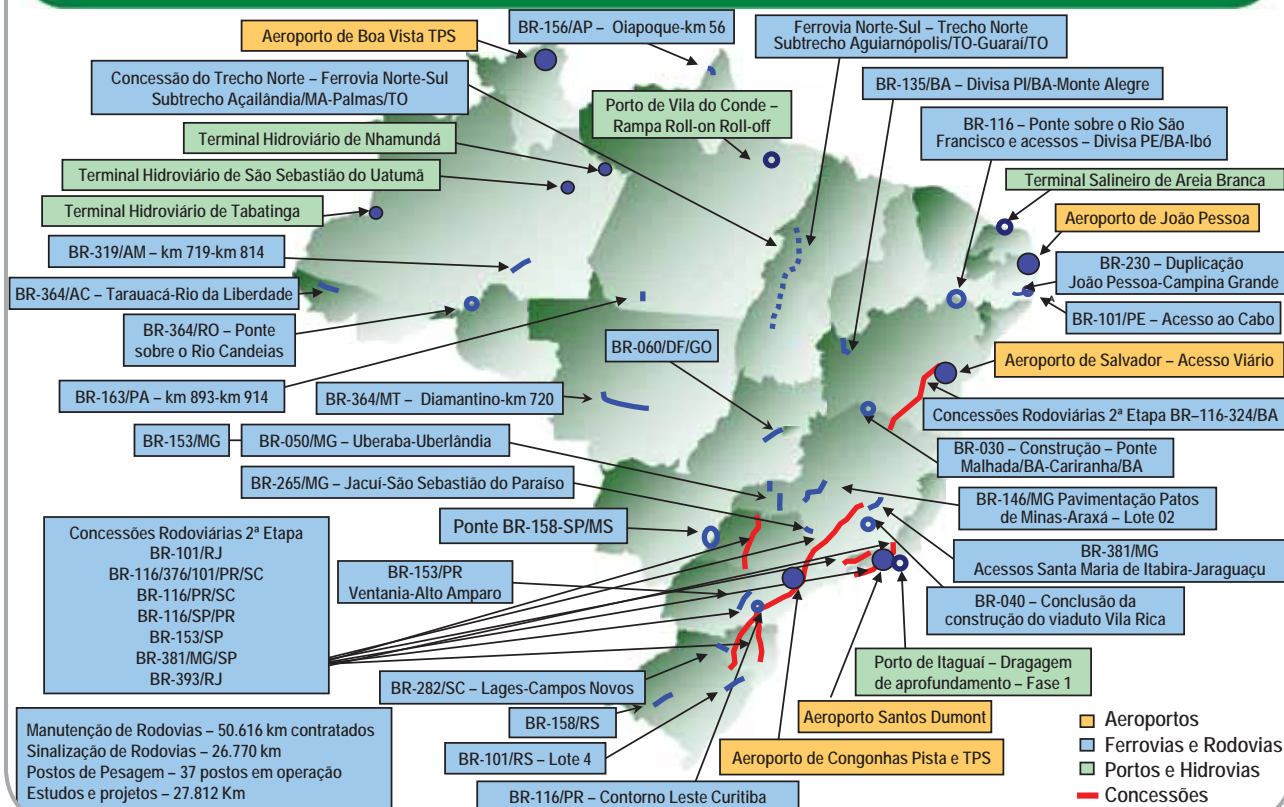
Aeroporto de Boa Vista TPS

BR-156/AP – Oiapoque-km 56

Ferrovia Norte-Sul – Trecho Norte Subtrecho Aguiarnópolis/TO-Guaraí/TO

Concessão do Trecho Norte – Ferrovia Norte-Sul Subtrecho Açailândia/MA-Palmas/TO

BR-135/BA – Divisa PI/BA-Monte Alegre

Porto de Vila do Conde – Rampa Roll-on Roll-off

BR-116 – Ponte sobre o Rio São Francisco e acessos – Divisa PE/BA-Ibó

Terminal Hidroviário de Nhamundá

Terminal Hidroviário de São Sebastião do Uatumã

Terminal Salineiro de Areia Branca

Terminal Hidroviário de Tabatinga

Aeroporto de João Pessoa

BR-319/AM – km 719-km 814

BR-230 – Duplicação João Pessoa-Campina Grande

BR-364/AC – Tarauacá-Rio da Liberdade

BR-364/RO – Ponte sobre o Rio Candeias

BR-101/PE – Acesso ao Cabo

BR-060/DF/GO

Aeroporto de Salvador – Acesso Viário

BR-163/PA – km 893-km 914

BR-364/MT – Diamantino-km 720

Concessões Rodoviárias 2ª Etapa BR-116-324/BA

BR-153/MG

BR-050/MG – Uberaba-Uberlândia

BR-030 – Construção – Ponte Malhada/BA-Cariranha/BA

BR-265/MG – Jacuí-São Sebastião do Paraíso

BR-146/MG Pavimentação Patos de Minas-Araxá – Lote 02

Concessões Rodoviárias 2ª Etapa
BR-101/RJ
BR-116/376/101/PR/SC
BR-116/PR/SC
BR-116/SP/PR
BR-153/SP
BR-381/MG/SP
BR-393/RJ

Ponte BR-158-SP/MS

BR-381/MG Acessos Santa Maria de Itabira-Jaraguaçu

BR-153/PR Ventania-Alto Amparo

BR-040 – Conclusão da construção do viaduto Vila Rica

Porto de Itaguaí – Dragagem de aprofundamento – Fase 1

BR-282/SC – Lages-Campos Novos

Aeroporto Santos Dumont

BR-158/RS

Manutenção de Rodovias – 50.616 km contratados
Sinalização de Rodovias – 26.770 km
Postos de Pesagem – 37 postos em operação
Estudos e projetos – 27.812 Km

BR-101/RS – Lote 4

Aeroporto de Congonhas Pista e TPS

BR-116/PR – Contorno Leste Curitiba

Aeroportos
Ferrovias e Rodovias
Portos e Hidrovias
Concessões